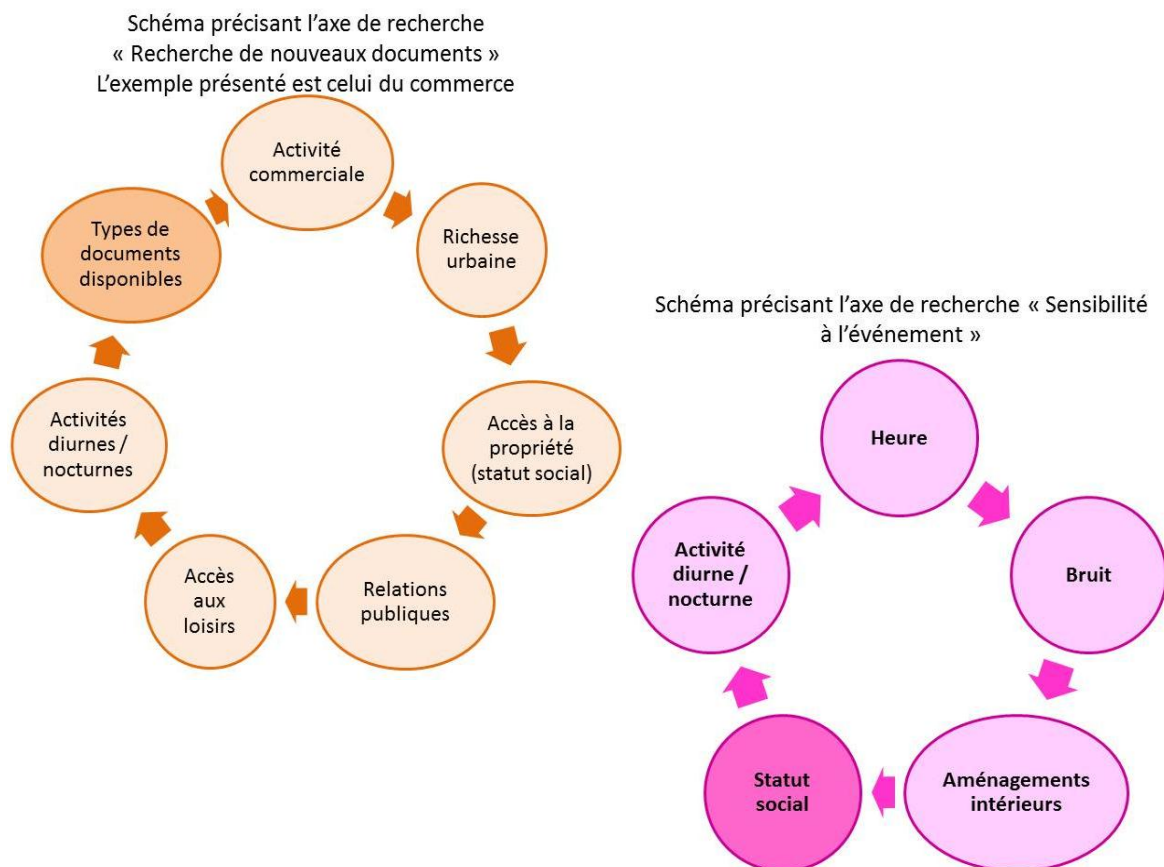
Schéma précisant l'axe de recherche « Recherche de nouveaux documents » L'exemple présenté est celui du commerce

Activité commerciale

Richesse urbaine

Accès à la propriété (statut social)

Relations publiques

Accès aux loisirs

Activités diurnes / nocturnes

Types de documents disponibles

Schéma précisant l'axe de recherche « Sensibilité à l'événement »

Heure

Bruit

Aménagements intérieurs

Statut social

Activité diurne / nocturne